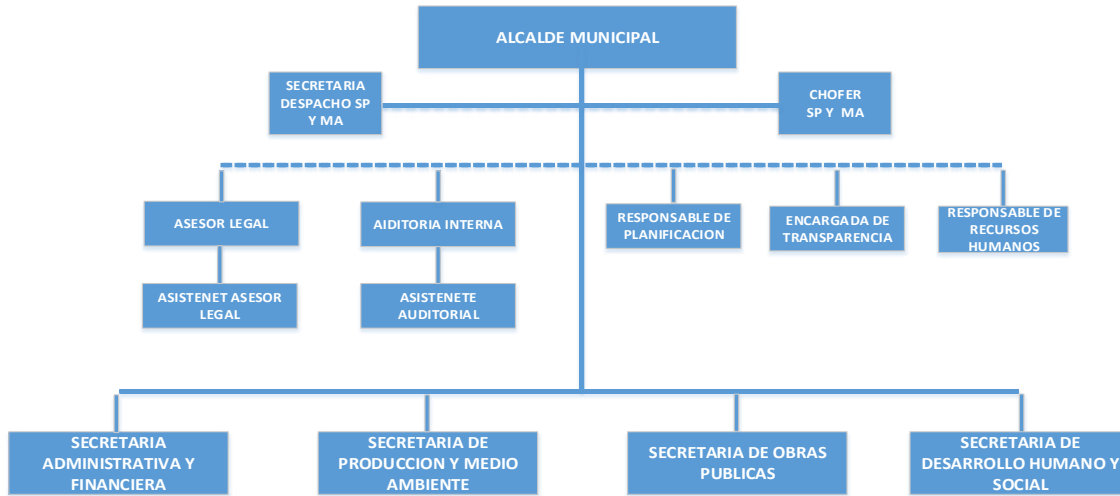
ALCALDE MUNICIPAL

SECRETARIA DESPACHO SP Y MA

CHOFER SP Y MA

ASESOR LEGAL

AIDITORIA INTERNA

RESPONSABLE DE PLANIFICACION

ENCARGADA DE TRANSPARENCIA

RESPONSABLE DE RECURSOS HUMANOS

ASISTENET ASESOR LEGAL

ASISTENETE AUDITORIAL

SECRETARIA ADMINISTRATIVA Y FINANCIERA

SECRETARIA DE PRODUCCION Y MEDIO AMBIENTE

SECRETARIA DE OBRAS PUBLICAS

SECRETARIA DE DESARROLLO HUMANO Y SOCIAL